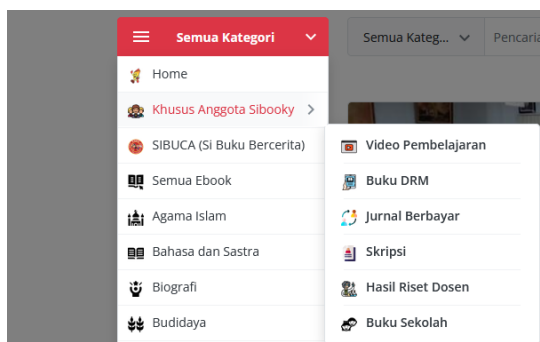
Semua Kategori

Semua Kateg...

Pencaria

Home

Khusus Anggota Sibooky

SIBUCA (Si Buku Bercerita)

Semua Ebook

Agama Islam

Bahasa dan Sastra

Biografi

Budidaya

Video Pembelajaran

Buku DRM

Jurnal Berbayar

Skripsi

Hasil Riset Dosen

Buku Sekolah